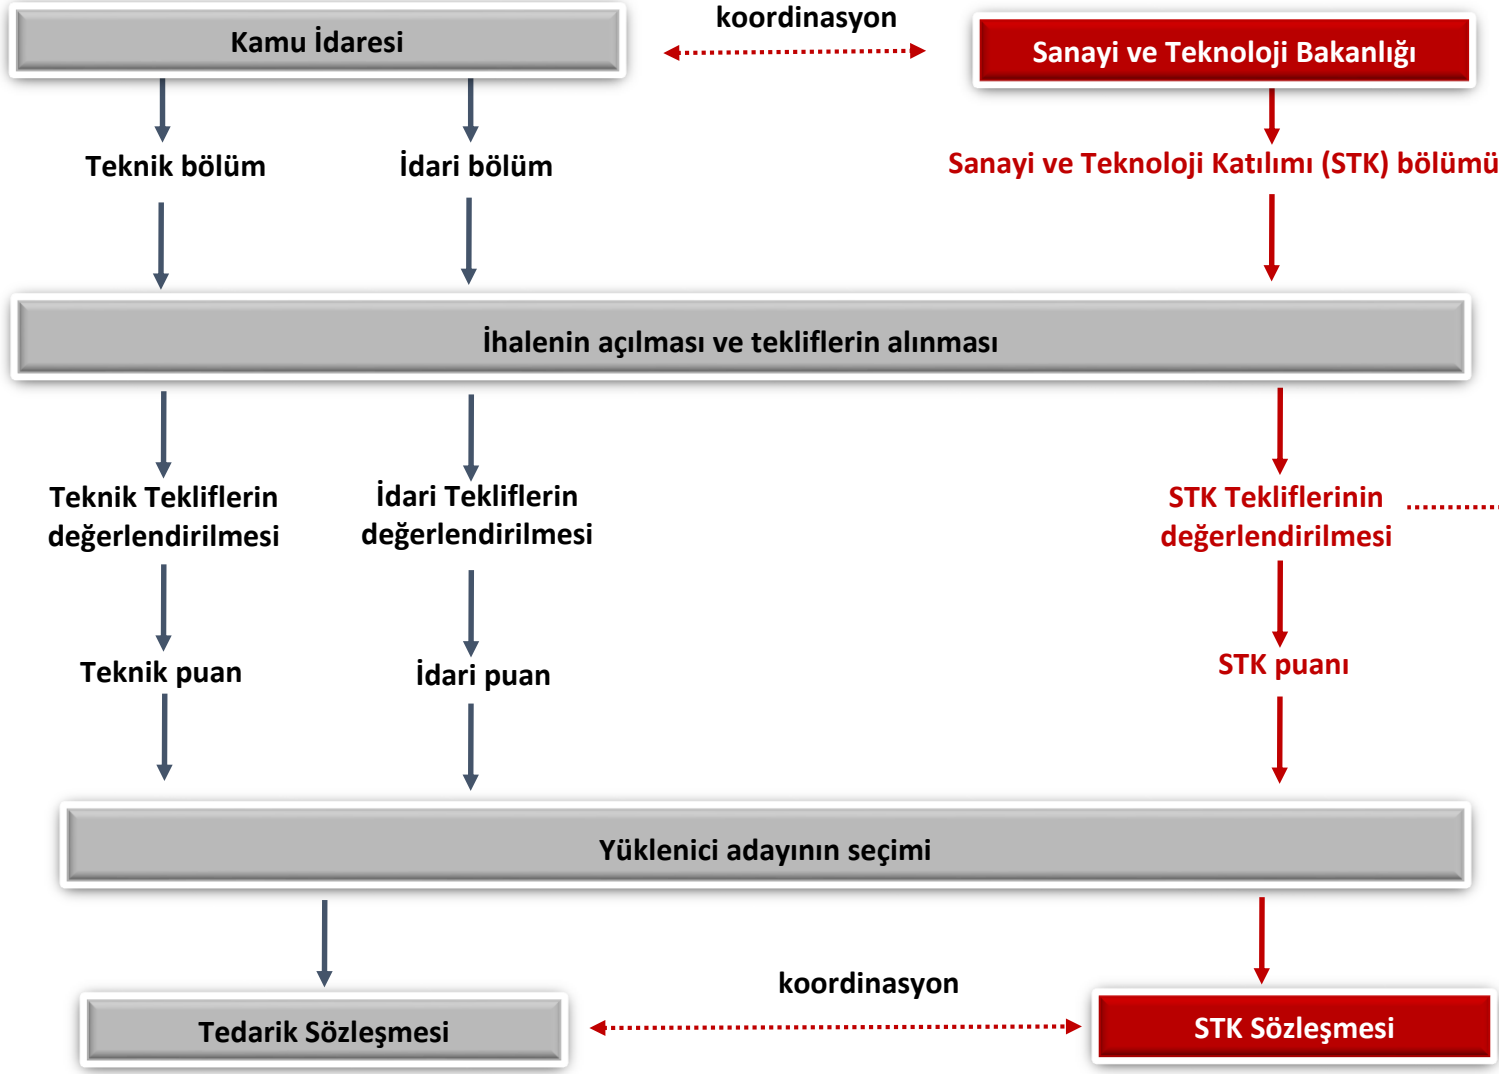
Kamu İdaresi

koordinasyon

Sanayi ve Teknoloji Bakanlığı

Teknik bölüm

İdari bölüm

Sanayi ve Teknoloji Katılımı (STK) bölümü

İhalenin açılması ve tekliflerin alınması

Teknik Tekliflerin değerlendirilmesi

İdari Tekliflerin değerlendirilmesi

STK Tekliflerinin değerlendirilmesi

Teknik puan

İdari puan

STK puanı

Yüklenici adayının seçimi

koordinasyon

Tedarik Sözleşmesi

STK Sözleşmesi